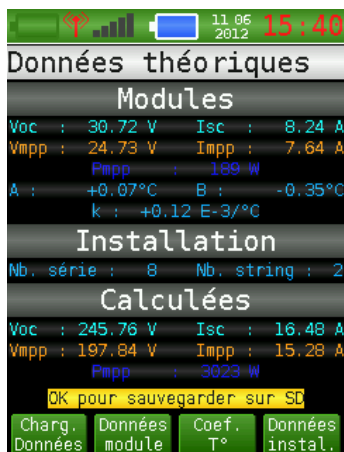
11 06 2012 15:40

Données théoriques

Modules

Voc : 30.72 V Isc : 8.24 A
Vmpp : 24.73 V Impp : 7.64 A
Pmpp : 189 W
A : +0.07°C B : -0.35°C
k : +0.12 E-3/°C

Installation

Nb. série : 8 Nb. string : 2

Calculées

Voc : 245.76 V Isc : 16.48 A
Vmpp : 197.84 V Impp : 15.28 A
Pmpp : 3023 W

OK pour sauvegarder sur SD

Charg. Données | Données module | Coef. T° | Données instal.